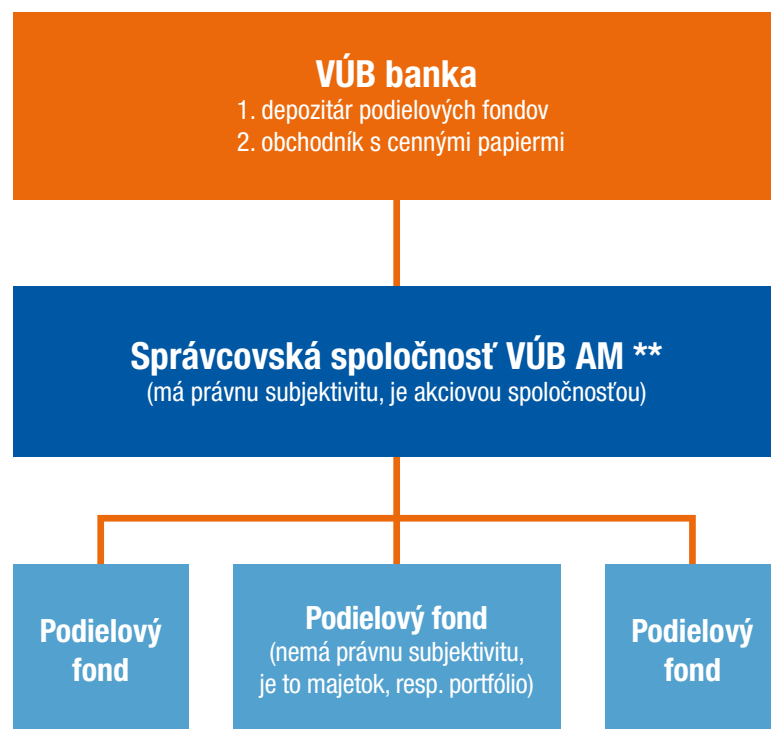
VÚB banka
1. depozitár podielových fondov
2. obchodník s cennými papiermi

Správcovská spoločnosť VÚB AM **
(má právnu subjektivitu, je akciovou spoločnosťou)

Podielový fond

Podielový fond
(nemá právnu subjektivitu, je to majetok, resp. portfólio)

Podielový fond